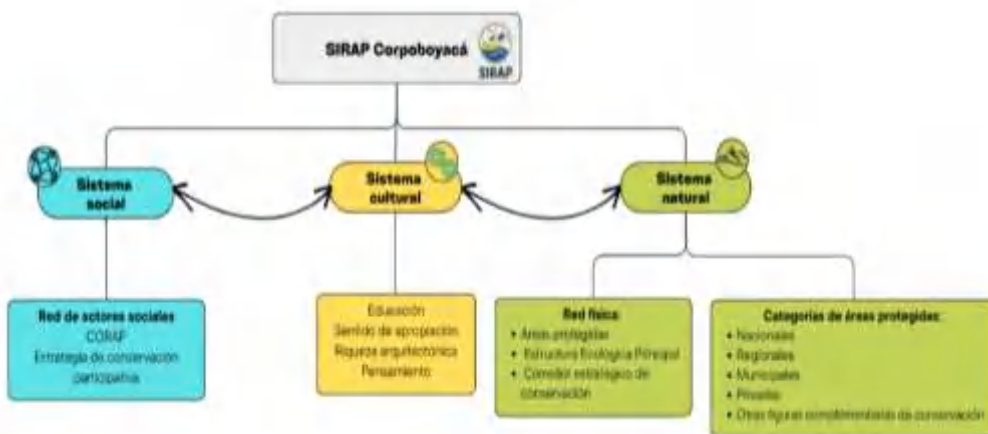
SIRAP Corpoboyacá

SIRAP

Sistema social

Sistema cultural

Sistema natural

Red de actores sociales
CORAP
Estrategia de conservación participativa

Educación
Sentido de apropiación
Riqueza arquitectónica
Pensamiento

Red física
• Áreas protegidas
• Estructura Ecológica Principal
• Corredor estratégico de conservación

Categorías de áreas protegidas:
• Nacionales
• Regionales
• Municipales
• Privadas
• Otras figuras complementarias de conservación